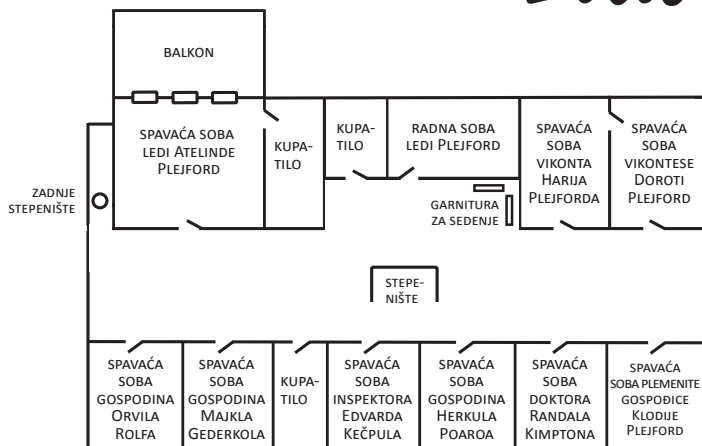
BALKON

SPAVAĆA SOBA LEDI ATELINDE PLEJFORD

KUPATILO

KUPATILO

RADNA SOBA LEDI PLEJFORD

SPAVAĆA SOBA VIKONTA HARIJA PLEJFORDA

SPAVAĆA SOBA VIKONTESE DOROTI PLEJFORD

ZADNJE STEPENIŠTE

GARNITURA ZA SEDENJE

STEPENIŠTE

SPAVAĆA SOBA GOSPODINA ORVILA ROLFA

SPAVAĆA SOBA GOSPODINA MAJKLA GEDERKOLA

KUPATILO

SPAVAĆA SOBA INSPEKTORA EDVARDA KEČPULA

SPAVAĆA SOBA GOSPODINA HERKULA POAROA

SPAVAĆA SOBA DOKTORA RANDALA KIMPTONA

SPAVAĆA SOBA PLEMENITE GOSPOĐICE KLODIJE PLEJFORD